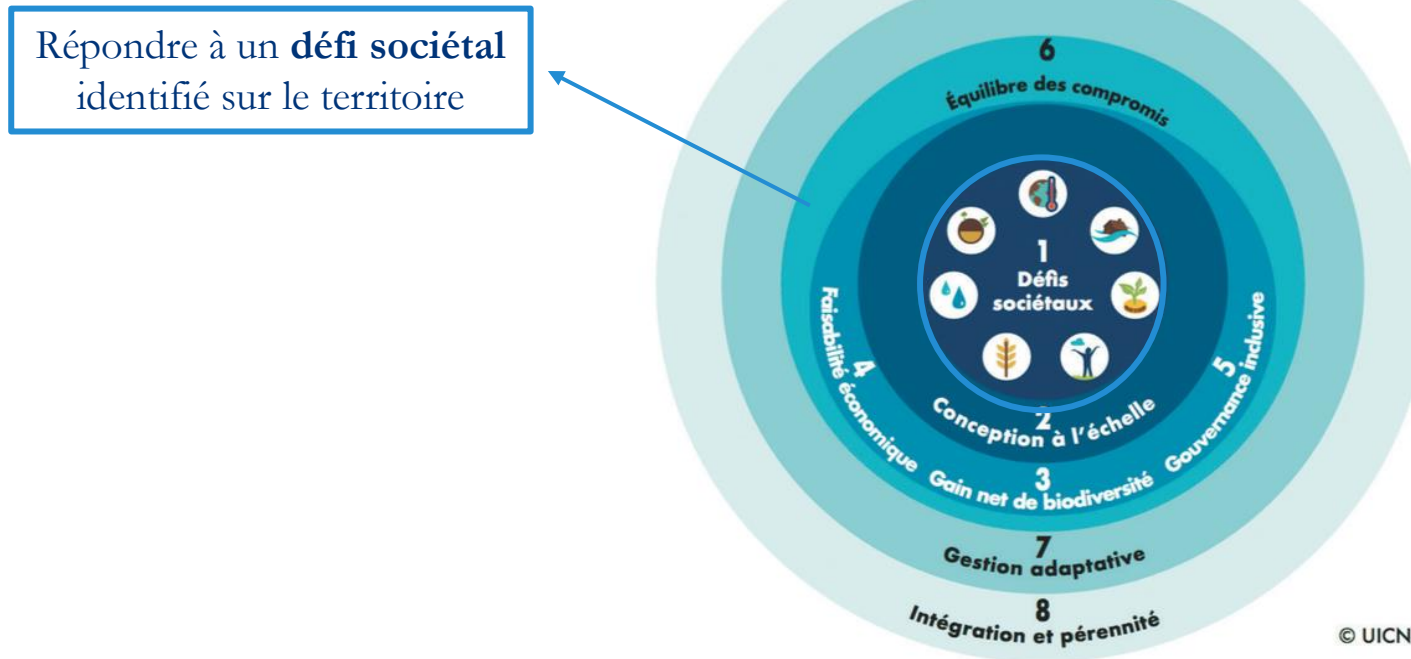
Répondre à un **défi sociétal** identifié sur le territoire

6
Équilibre des compromis

1
Défis sociétaux

4
Faisabilité économique

2
Conception à l'échelle

5
Gouvernance inclusive

3
Gain net de biodiversité

7
Gestion adaptative

8
Intégration et pérennité

© UICN